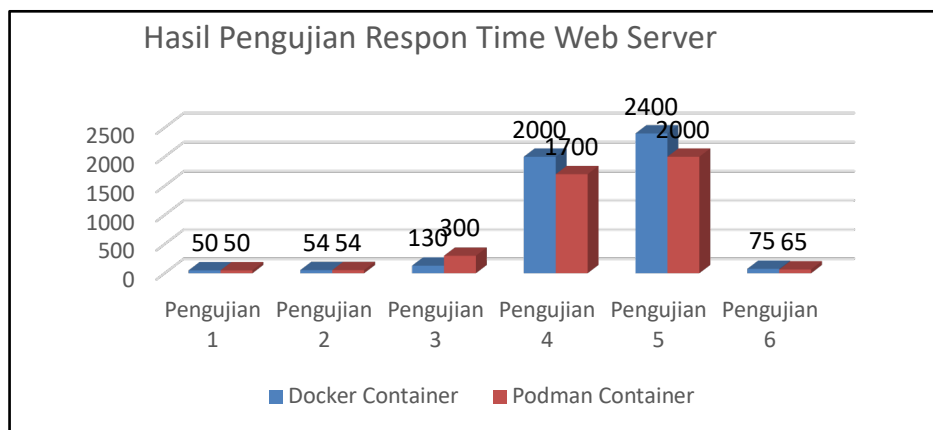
Hasil Pengujian Respon Time Web Server

2500
2000
1500
1000
500
0

50 50
54 54
130 300
2000 1700
2400 2000
75 65

Pengujian 1
Pengujian 2
Pengujian 3
Pengujian 4
Pengujian 5
Pengujian 6

Docker Container
Podman Container